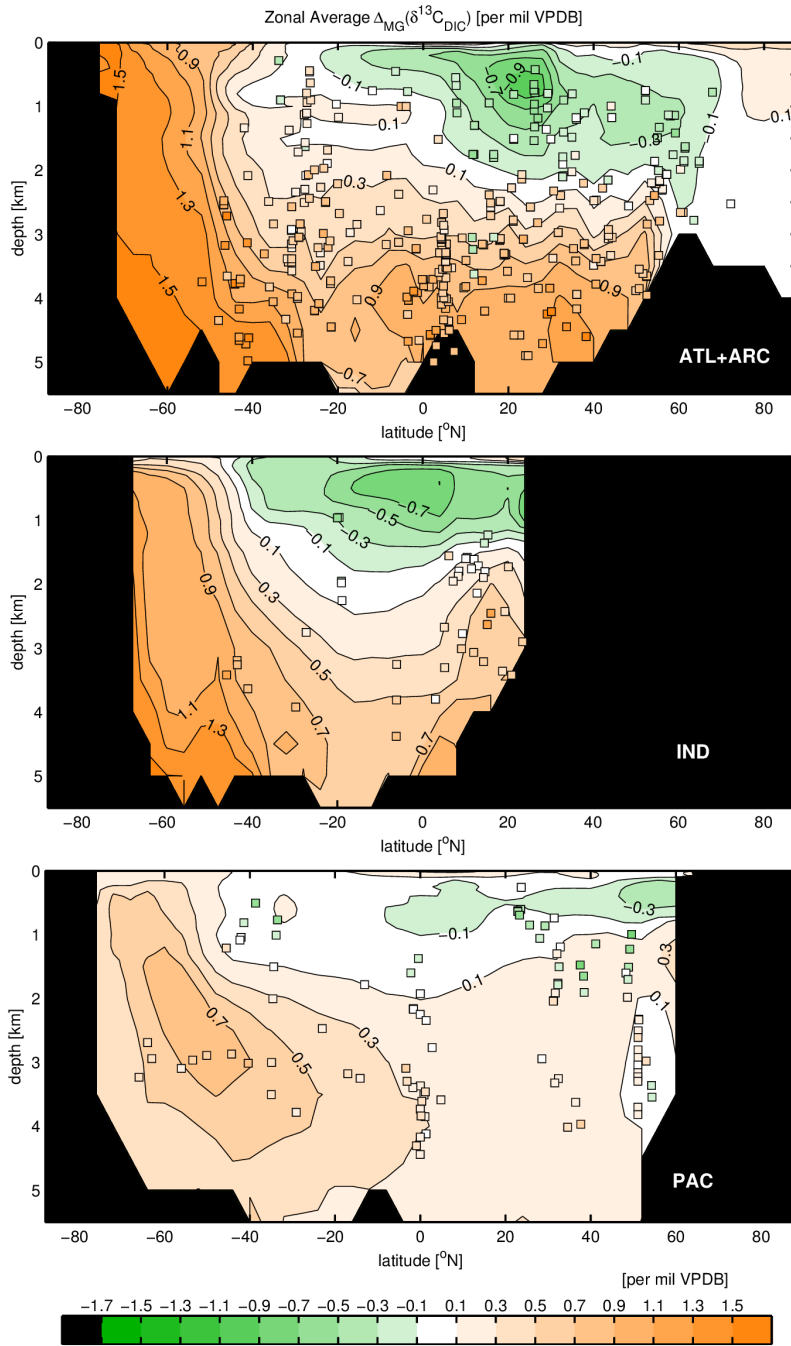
Zonal Average $\Delta_{MG}(\delta^{13}C_{DIC})$ [per mil VPDB]

0 1 2 3 4 5
depth [km]
1.5 0.9 1.1 1.3 1.5 -0.1 -0.9 -0.7 0.1 -0.9 -0.1 0.1 0.3 0.1 0.9 0.9 0.7
ATL+ARC
-80 -60 -40 -20 0 20 40 60 80
latitude [$^o$N]

0 1 2 3 4 5
depth [km]
-0.7 -0.5 -0.3 0.1 -0.1 0.9 0.3 0.5 1.1 1.3 0.7 0.7
IND
-80 -60 -40 -20 0 20 40 60 80
latitude [$^o$N]

0 1 2 3 4 5
depth [km]
-0.3 -0.1 0.3 0.1 0.1 0.7 0.5 0.3
PAC
-80 -60 -40 -20 0 20 40 60 80
latitude [$^o$N]

[per mil VPDB]
−1.7 −1.5 −1.3 −1.1 −0.9 −0.7 −0.5 −0.3 −0.1 0.1 0.3 0.5 0.7 0.9 1.1 1.3 1.5